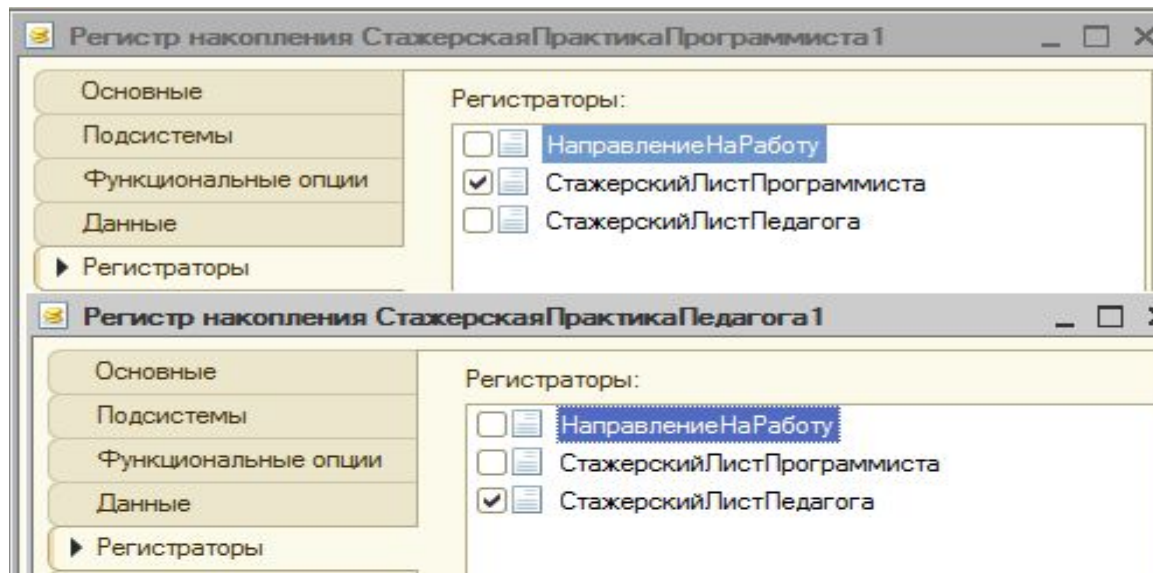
Регистр накопления СтажерскаяПрактикаПрограммиста1

Основные
Подсистемы
Функциональные опции
Данные
▸ Регистраторы

Регистраторы:

НаправлениеНаРаботу
СтажерскийЛистПрограммиста
СтажерскийЛистПедагога

Регистр накопления СтажерскаяПрактикаПедагога1

Основные
Подсистемы
Функциональные опции
Данные
▸ Регистраторы

Регистраторы:

НаправлениеНаРаботу
СтажерскийЛистПрограммиста
СтажерскийЛистПедагога